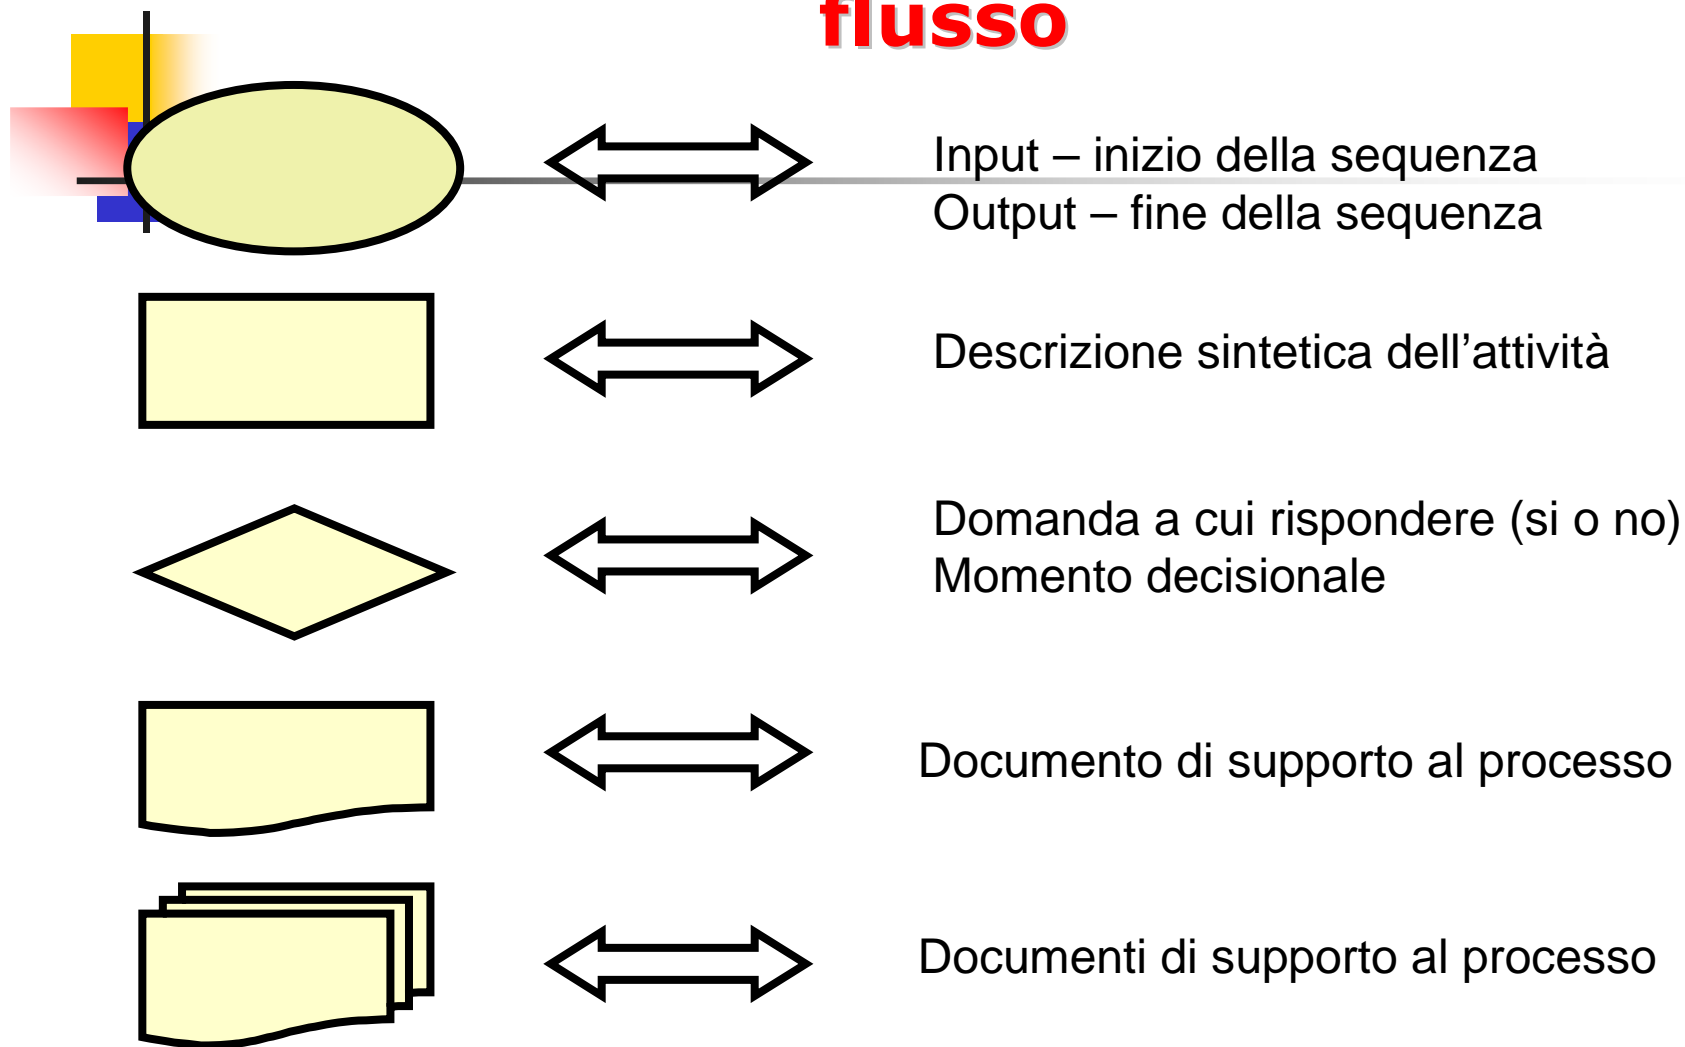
flusso

Input – inizio della sequenza
Output – fine della sequenza

Descrizione sintetica dell’attività

Domanda a cui rispondere (si o no)
Momento decisionale

Documento di supporto al processo

Documenti di supporto al processo